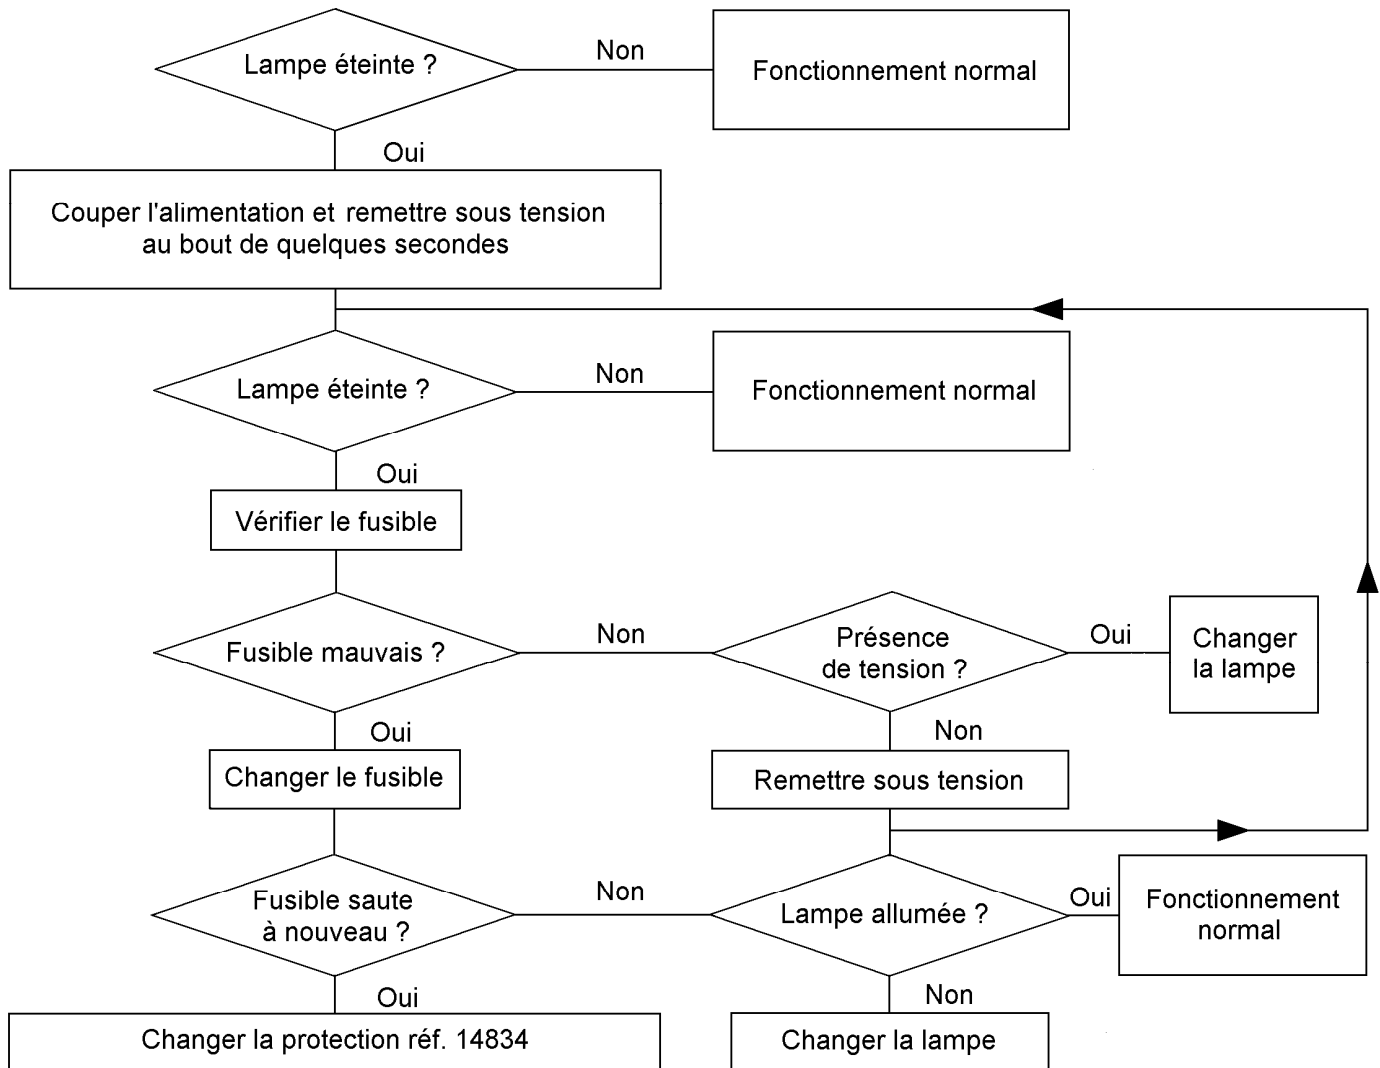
Lampe éteinte ?

Non

Fonctionnement normal

Oui

Couper l'alimentation et remettre sous tension au bout de quelques secondes

Lampe éteinte ?

Non

Fonctionnement normal

Oui

Vérifier le fusible

Fusible mauvais ?

Non

Présence de tension ?

Oui

Changer la lampe

Oui

Non

Changer le fusible

Remettre sous tension

Fusible saute à nouveau ?

Non

Lampe allumée ?

Oui

Fonctionnement normal

Oui

Non

Changer la protection réf. 14834

Changer la lampe